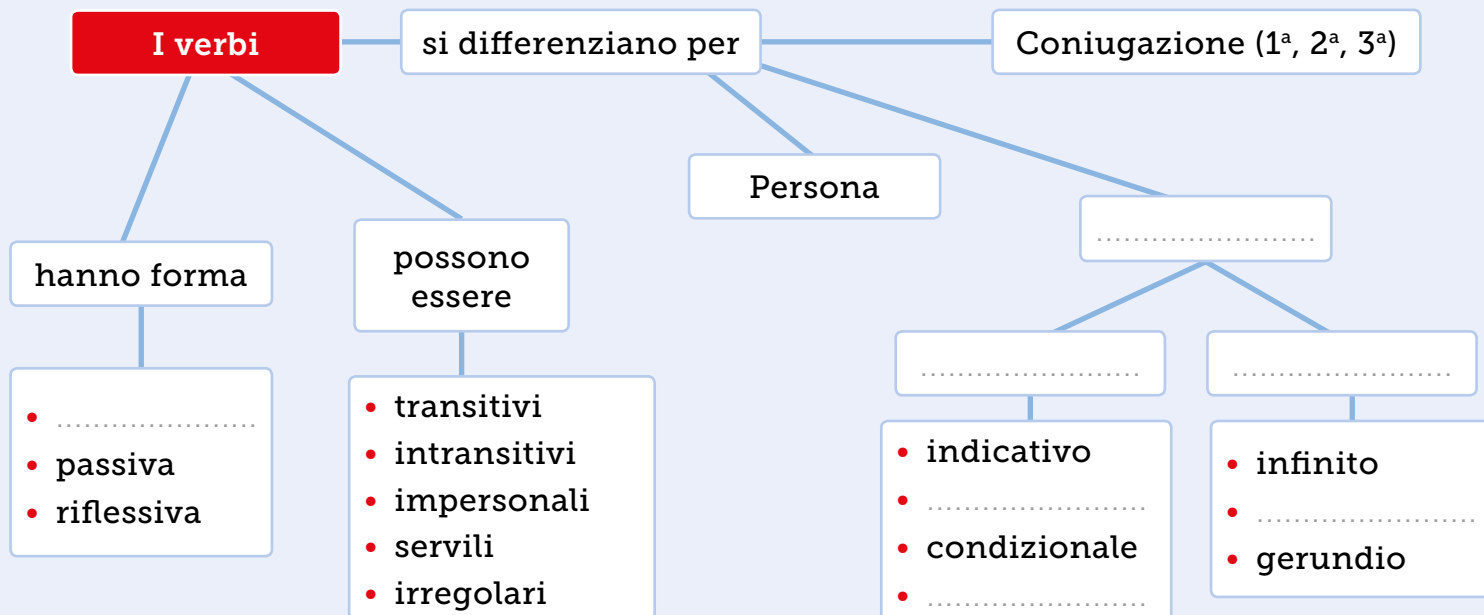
I verbi

si differenziano per

Coniugazione ($1^a$, $2^a$, $3^a$)

Persona

.......................

hanno forma

- .......................
- passiva
- riflessiva

possono essere

- transitivi
- intransitivi
- impersonali
- servili
- irregolari

.......................

- indicativo
- .......................
- condizionale
- .......................

.......................

- infinito
- .......................
- gerundio